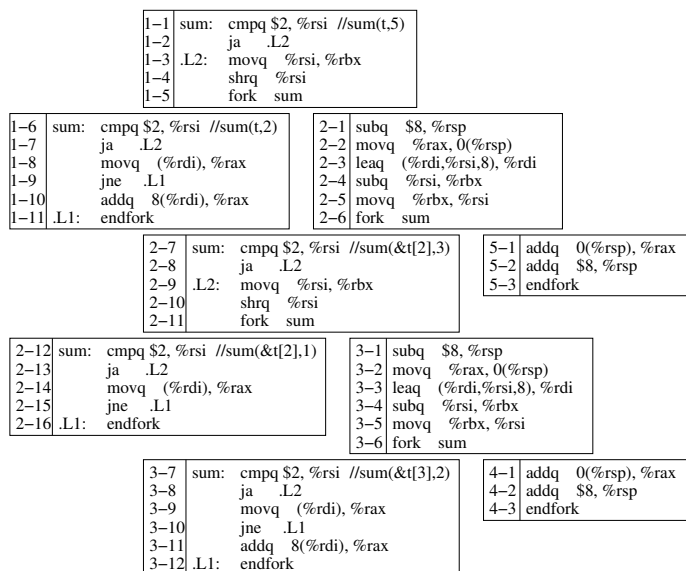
| | |
|---|---|
| 1−1 | sum: cmpq \$2, %rsi //sum(t,5) |
| 1−2 | ja .L2 |
| 1−3 | .L2: movq %rsi, %rbx |
| 1−4 | shrq %rsi |
| 1−5 | fork sum |

| | |
|---|---|
| 1−6 | sum: cmpq \$2, %rsi //sum(t,2) |
| 1−7 | ja .L2 |
| 1−8 | movq (%rdi), %rax |
| 1−9 | jne .L1 |
| 1−10 | addq 8(%rdi), %rax |
| 1−11 | .L1: endfork |

| | |
|---|---|
| 2−1 | subq \$8, %rsp |
| 2−2 | movq %rax, 0(%rsp) |
| 2−3 | leaq (%rdi,%rsi,8), %rdi |
| 2−4 | subq %rsi, %rbx |
| 2−5 | movq %rbx, %rsi |
| 2−6 | fork sum |

| | |
|---|---|
| 2−7 | sum: cmpq \$2, %rsi //sum(&t[2],3) |
| 2−8 | ja .L2 |
| 2−9 | .L2: movq %rsi, %rbx |
| 2−10 | shrq %rsi |
| 2−11 | fork sum |

| | |
|---|---|
| 5−1 | addq 0(%rsp), %rax |
| 5−2 | addq \$8, %rsp |
| 5−3 | endfork |

| | |
|---|---|
| 2−12 | sum: cmpq \$2, %rsi //sum(&t[2],1) |
| 2−13 | ja .L2 |
| 2−14 | movq (%rdi), %rax |
| 2−15 | jne .L1 |
| 2−16 | .L1: endfork |

| | |
|---|---|
| 3−1 | subq \$8, %rsp |
| 3−2 | movq %rax, 0(%rsp) |
| 3−3 | leaq (%rdi,%rsi,8), %rdi |
| 3−4 | subq %rsi, %rbx |
| 3−5 | movq %rbx, %rsi |
| 3−6 | fork sum |

| | |
|---|---|
| 3−7 | sum: cmpq \$2, %rsi //sum(&t[3],2) |
| 3−8 | ja .L2 |
| 3−9 | movq (%rdi), %rax |
| 3−10 | jne .L1 |
| 3−11 | addq 8(%rdi), %rax |
| 3−12 | .L1: endfork |

| | |
|---|---|
| 4−1 | addq 0(%rsp), %rax |
| 4−2 | addq \$8, %rsp |
| 4−3 | endfork |